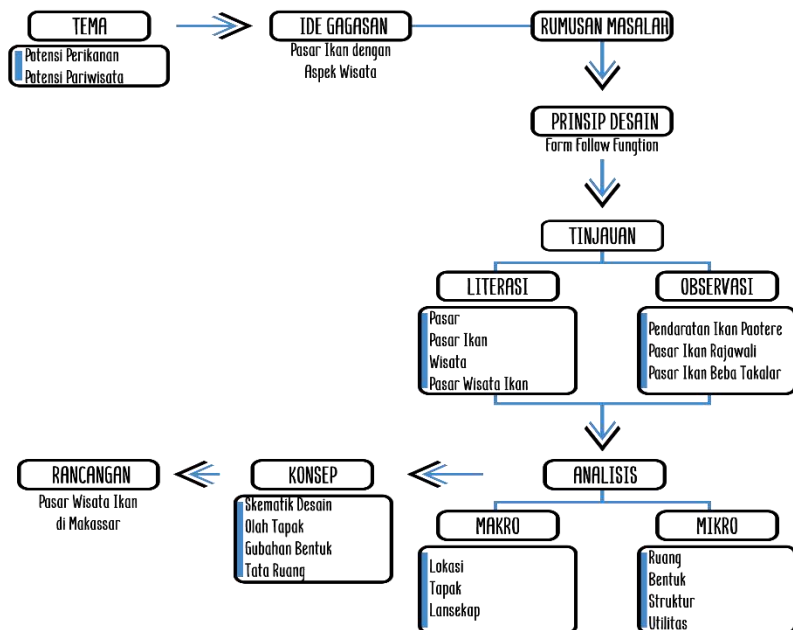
TEMA

Potensi Perikanan
Potensi Pariwisata

IDE GAGASAN

Pasar Ikan dengan Aspek Wisata

RUMUSAN MASALAH

PRINSIP DESAIN

Form Follow Fungtion

TINJAUAN

LITERASI

Pasar
Pasar Ikan
Wisata
Pasar Wisata Ikan

OBSERVASI

Pendaratan Ikan Paotere
Pasar Ikan Rajawali
Pasar Ikan Beba Takalar

ANALISIS

MAKRO

Lokasi
Tapak
Lansekap

MIKRO

Ruang
Bentuk
Struktur
Utilitas

KONSEP

Skematik Desain
Olah Tapak
Gubahan Bentuk
Tata Ruang

RANCANGAN

Pasar Wisata Ikan di Makassar